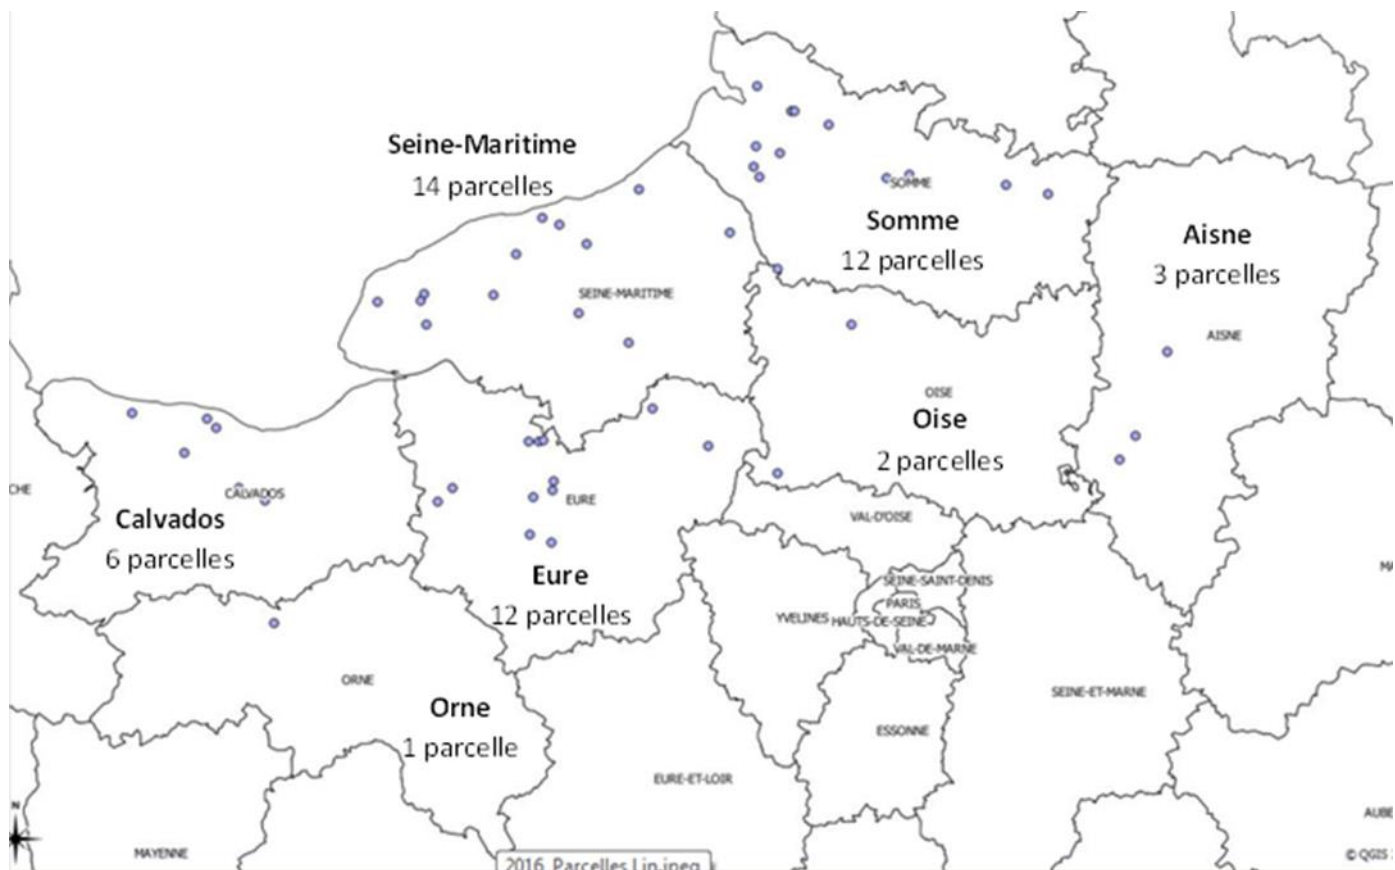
Seine-Maritime
14 parcelles

SOMME
Somme
12 parcelles

Aisne
3 parcelles

SEINE-MARITIME

AISNE

OISE
Oise
2 parcelles

CHE

CALVADOS
Calvados
6 parcelles

EURE
Eure
12 parcelles

VAL-D'OISE

SEINE-SAINT-DENIS
PARIS
YVELINES HAUTS-DE-SEINE
VAL-DE-MARNE

MA

ORNE
Orne
1 parcelle

SEINE-ET-MARNE

ESSONNE

EURE-ET-LOIR

AUBE

N

MAYENNE

2016_Parcelles Lin.jpeg

© QGIS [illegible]